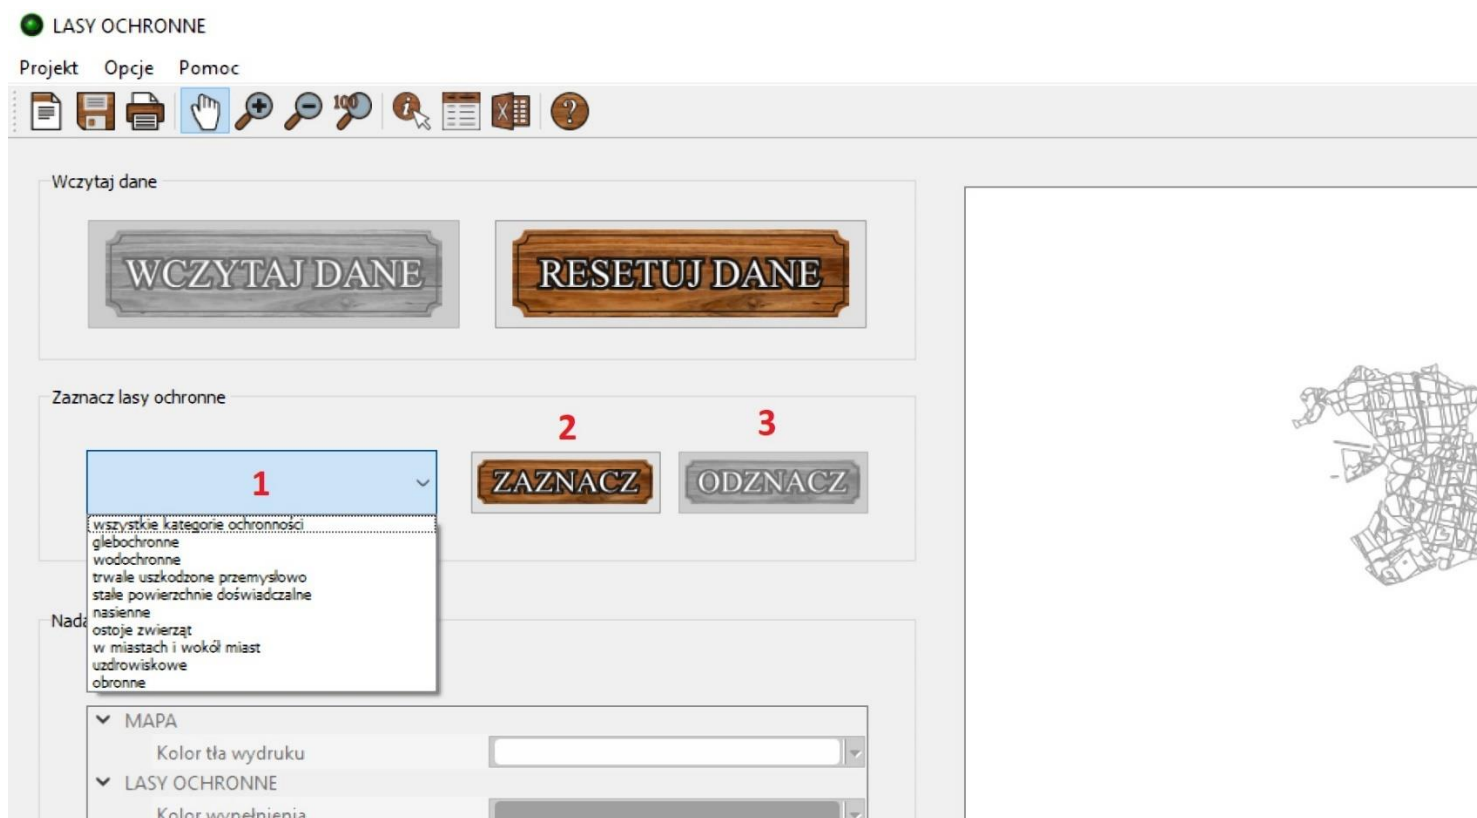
LASY OCHRONNE

Projekt Opcje Pomoc

Wczytaj dane

WCZYTAJ DANE

RESETUJ DANE

Zaznacz lasy ochronne

1

2

ZAZNACZ

3

ODZNACZ

wszystkie kategorie ochronności
glebochronne
wodochronne
trwale uszkodzone przemysłowo
stałe powierzchnie doświadczalne
nasienne
ostoje zwierząt
w miastach i wokół miast
uzdrowiskowe
obronne

Nada

MAPA

Kolor tła wydruku

LASY OCHRONNE

Kolor wypełnienia